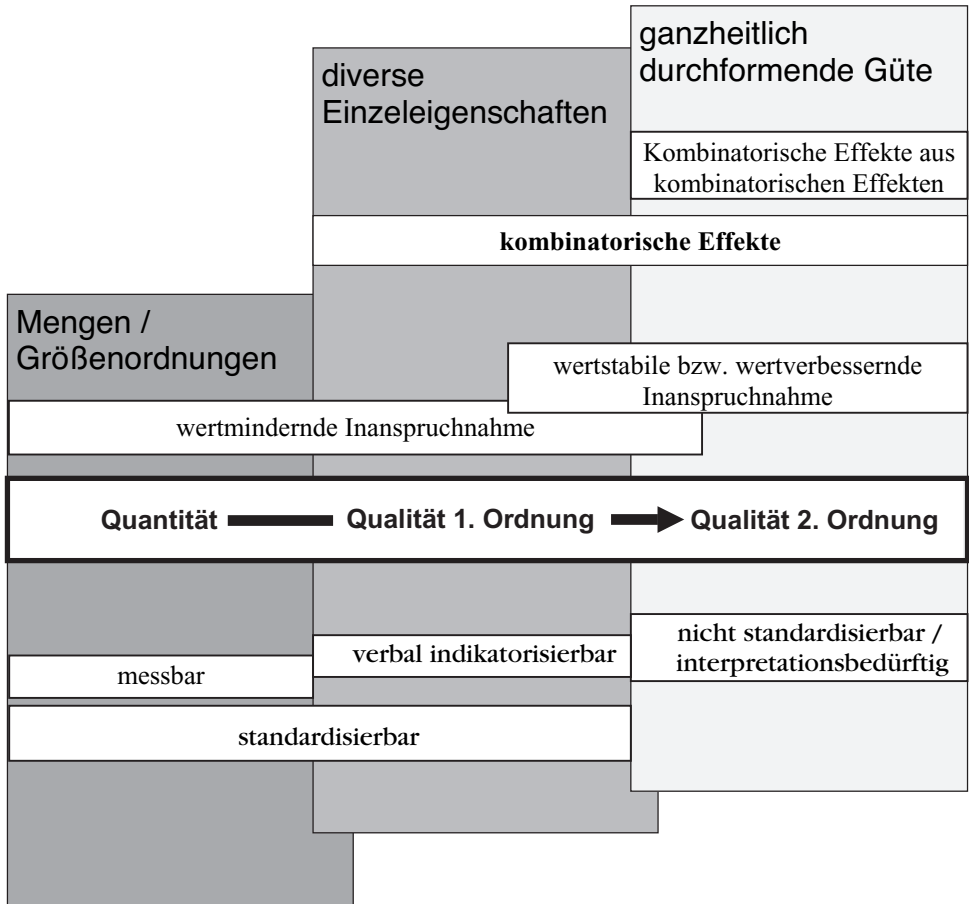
ganzheitlich durchformende Güte

diverse Einzeleigenschaften

Kombinatorische Effekte aus kombinatorischen Effekten

kombinatorische Effekte

Mengen / Größenordnungen

wertstabile bzw. wertverbessernde Inanspruchnahme

wertmindernde Inanspruchnahme

Quantität Qualität 1. Ordnung Qualität 2. Ordnung

nicht standardisierbar / interpretationsbedürftig

verbal indikatorisierbar

messbar

standardisierbar